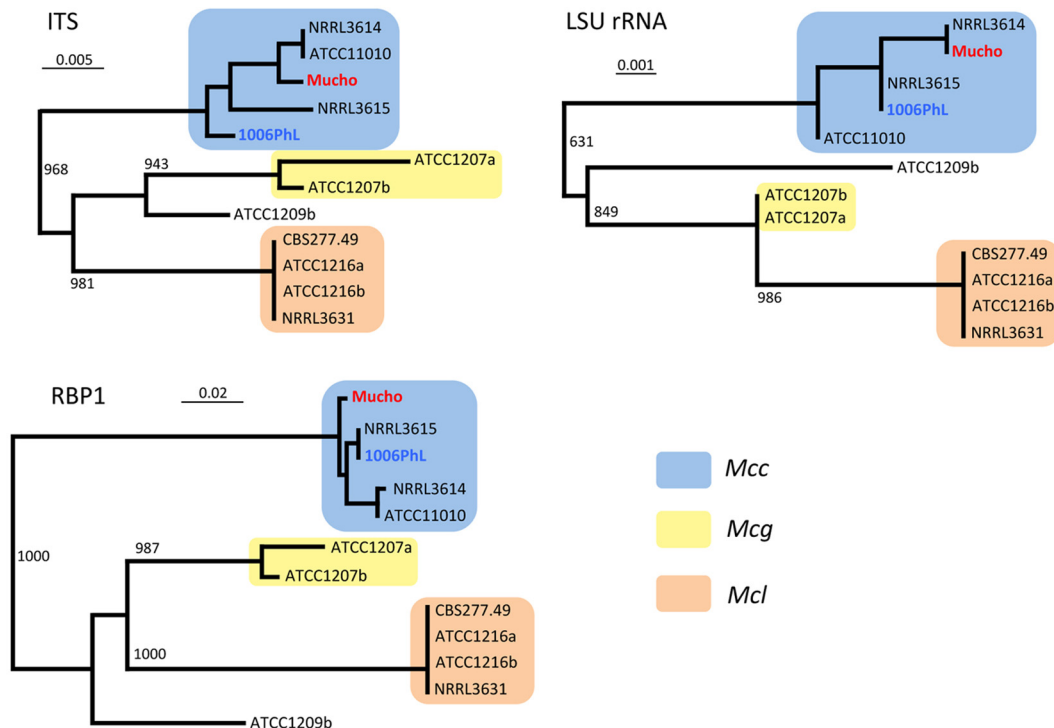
ITS

0.005

NRRL3614
ATCC11010
Mucho
NRRL3615
1006PhL

968

943

ATCC1207a
ATCC1207b
ATCC1209b

981

CBS277.49
ATCC1216a
ATCC1216b
NRRL3631

LSU rRNA

0.001

NRRL3614
Mucho
NRRL3615
1006PhL
ATCC11010

631

ATCC1209b

849

ATCC1207b
ATCC1207a

986

CBS277.49
ATCC1216a
ATCC1216b
NRRL3631

RBP1

0.02

Mucho
NRRL3615
1006PhL
NRRL3614
ATCC11010

1000

987

ATCC1207a
ATCC1207b

1000

CBS277.49
ATCC1216a
ATCC1216b
NRRL3631

ATCC1209b

Mcc

Mcg

Mcl